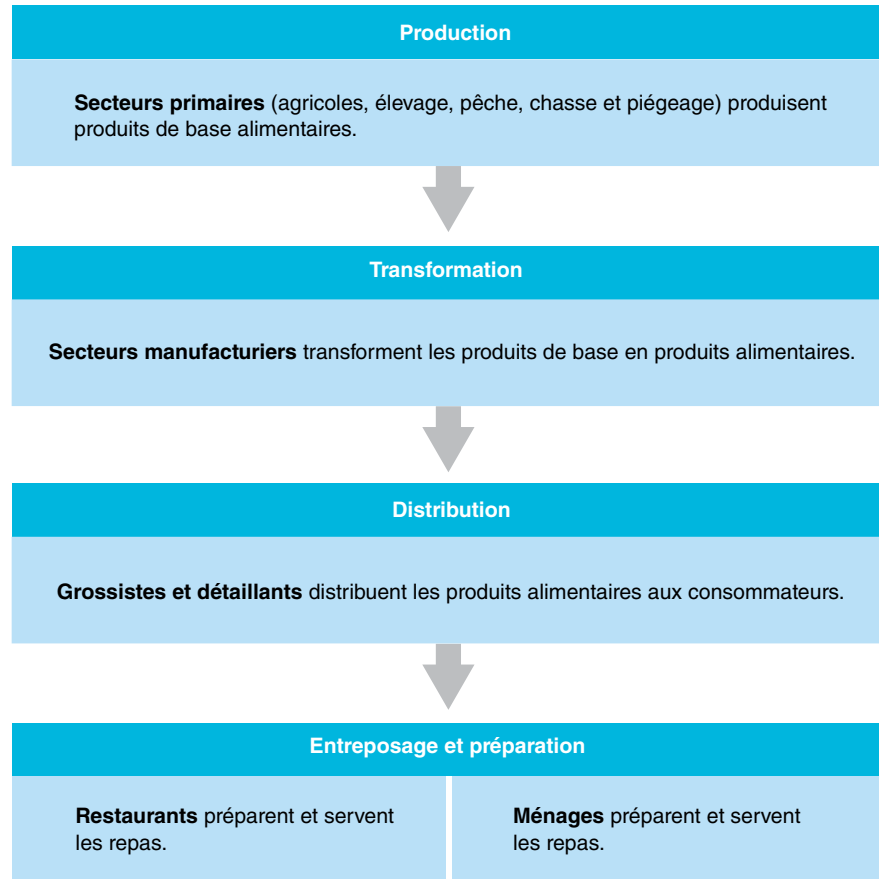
Production

Secteurs primaires (agricoles, élevage, pêche, chasse et piégeage) produisent produits de base alimentaires.

Transformation

Secteurs manufacturiers transforment les produits de base en produits alimentaires.

Distribution

Grossistes et détaillants distribuent les produits alimentaires aux consommateurs.

Entreposage et préparation

Restaurants préparent et servent les repas.

Ménages préparent et servent les repas.